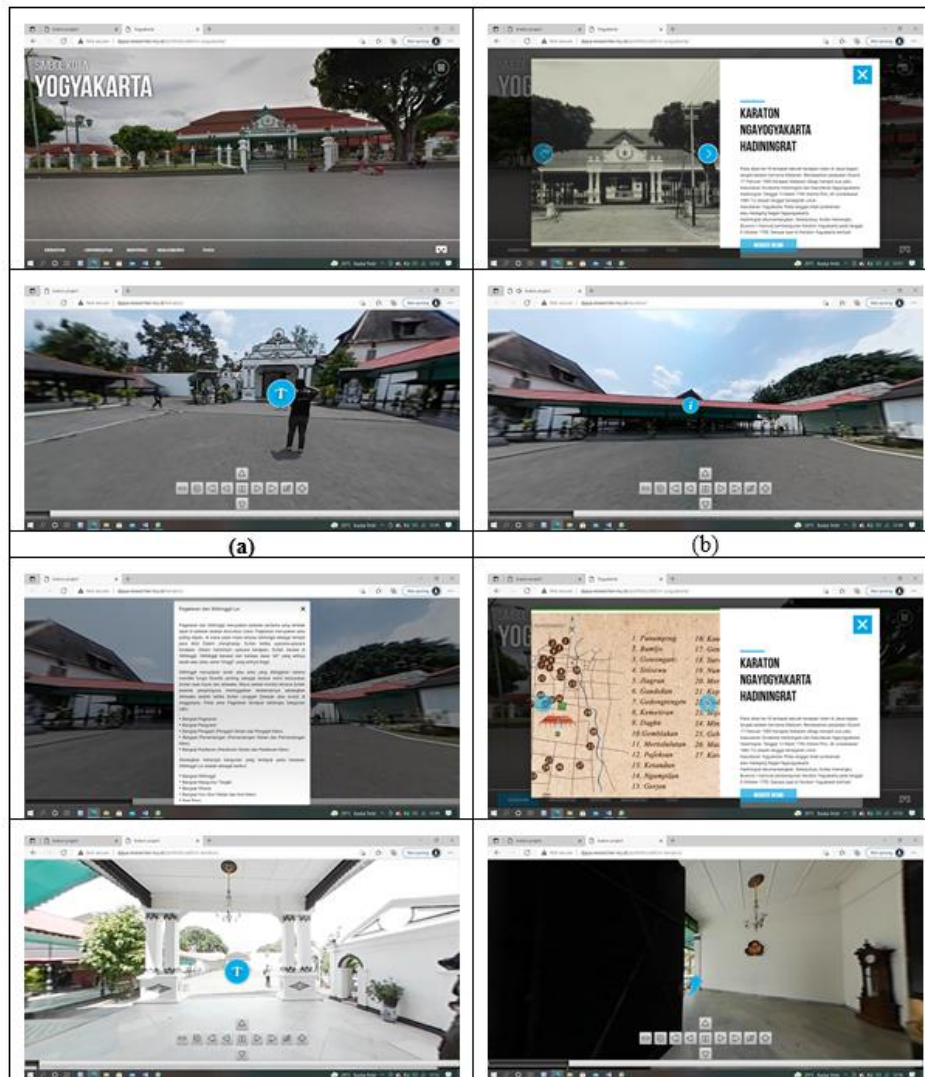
YOGYAKARTA

KARATON NGAYOGYAKARTA HADININGRAT

(a)

(b)

Pagelaran dan Sitihinggil Lor

1. Panembong
2. Bumijo
3. Gowongan
4. Sosrowijayan
5. Jlagran
6. Gandekan
7. Gedongtengen
8. Kemetiran
9. Dagen
10. Gemblakan
11. Mertolulutan
12. Pajeksan
13. Ketandan
14. Ngampilan
15. Gerjen

KARATON NGAYOGYAKARTA HADININGRAT